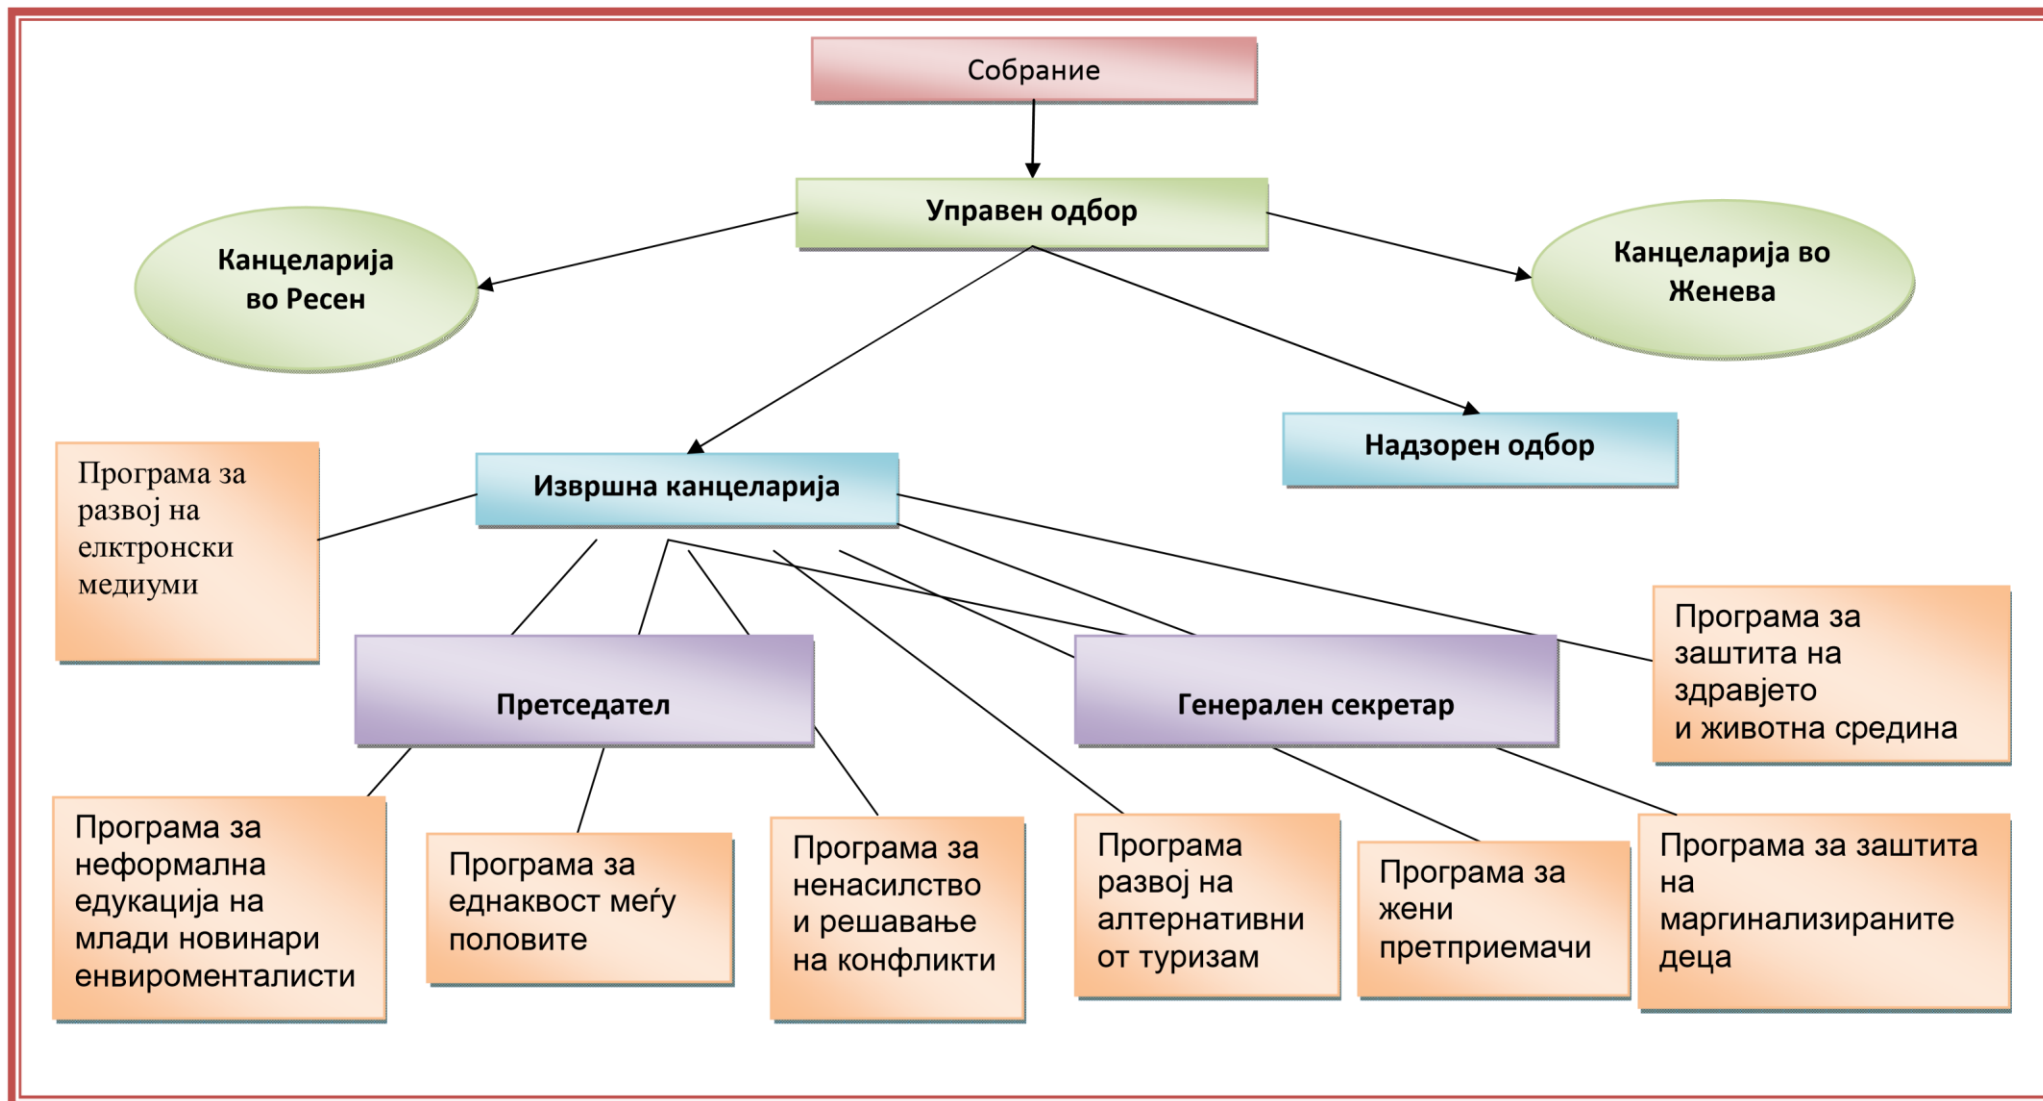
Собрание

Управен одбор

Канцеларија во Ресен

Канцеларија во Женева

Надзорен одбор

Програма за развој на елктронски медиуми

Извршна канцеларија

Програма за заштита на здравјето и животна средина

Претседател

Генерален секретар

Програма за неформална едукација на млади новинари енвироменталисти

Програма за еднаквост меѓу половите

Програма за ненасилство и решавање на конфликти

Програма развој на алтернативни от туризам

Програма за жени претприемачи

Програма за заштита на маргинализираните деца